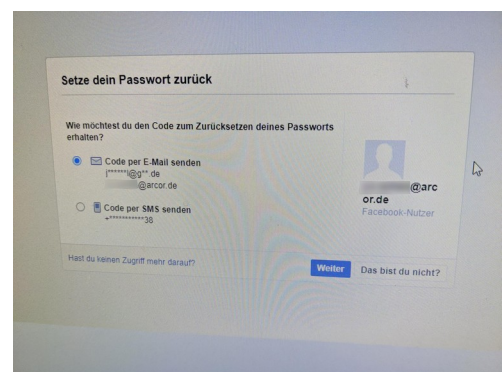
Setze dein Passwort zurück

Wie möchtest du den Code zum Zurücksetzen deines Passworts erhalten?

Code per E-Mail senden
j******l@g**.de
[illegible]@arcor.de

Code per SMS senden
+***********38

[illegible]@arcor.de
Facebook-Nutzer

Hast du keinen Zugriff mehr darauf?

Weiter

Das bist du nicht?